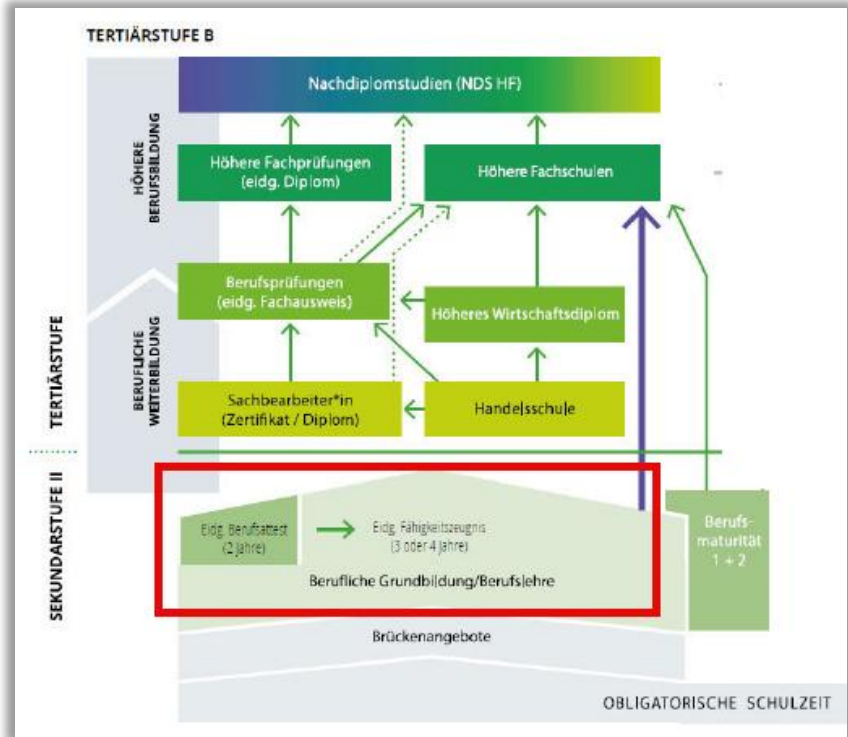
TERTIÄRSTUFE B

Nachdiplomstudien (NDS HF)

HÖHERE BERUFSBILDUNG

Höhere Fachprüfungen (eidg. Diplom)

Höhere Fachschulen

TERTIÄRSTUFE

BERUFLICHE WEITERBILDUNG

Berufsprüfungen (eidg. Fachausweis)

Höheres Wirtschaftsdiplom

Sachbearbeiter*in (Zertifikat / Diplom)

Handelsschule

SEKUNDARSTUFE II

Eidg. Berufsattest (2 Jahre)

Eidg. Fähigkeitszeugnis (3 oder 4 Jahre)

Berufliche Grundbildung/Berufslehre

Berufsmaturität 1 + 2

Brückenangebote

OBLIGATORISCHE SCHULZEIT